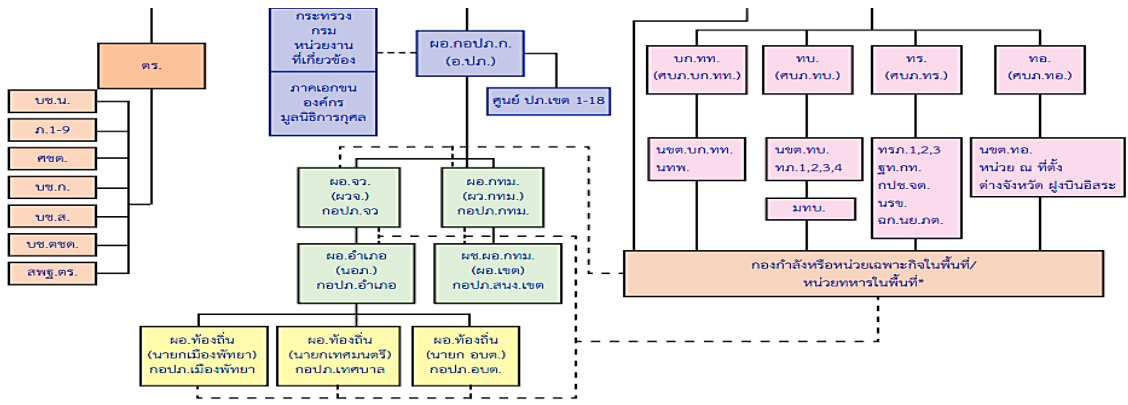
ตร.

บช.น.

ภ.1-9

ศชต.

บช.ก.

บช.ส.

บช.ตชด.

สพฐ.ตร.

กระทรวง
กรม
หน่วยงาน
ที่เกี่ยวข้อง

ภาคเอกชน
องค์กร
มูลนิธิการกุศล

ผอ.กอปภ.ก.
(อ.ปภ.)

ศูนย์ ปภ.เขต 1-18

ผอ.จว.
(ผวจ.)
กอปภ.จว

ผอ.กทม.
(ผว.กทม.)
กอปภ.กทม.

ผอ.อำเภอ
(นอภ.)
กอปภ.อำเภอ

ผช.ผอ.กทม.
(ผอ.เขต)
กอปภ.สนง.เขต

ผอ.ท้องถิ่น
(นายกเมืองพัทยา)
กอปภ.เมืองพัทยา

ผอ.ท้องถิ่น
(นายกเทศมนตรี)
กอปภ.เทศบาล

ผอ.ท้องถิ่น
(นายก อบต.)
กอปภ.อบต.

บก.ทท.
(ศบภ.บก.ทท.)

ทบ.
(ศบภ.ทบ.)

ทร.
(ศบภ.ทร.)

ทอ.
(ศบภ.ทอ.)

นขต.บก.ทท.
นทพ.

นขต.ทบ.
ทภ.1,2,3,4

มทบ.

ทรภ.1,2,3
ฐท.กท.
กปช.จต.
นรข.
ฉก.นย.ภต.

นขต.ทอ.
หน่วย ณ ที่ตั้ง
ต่างจังหวัด ฝูงบินอิสระ

กองกำลังหรือหน่วยเฉพาะกิจในพื้นที่/
หน่วยทหารในพื้นที่*